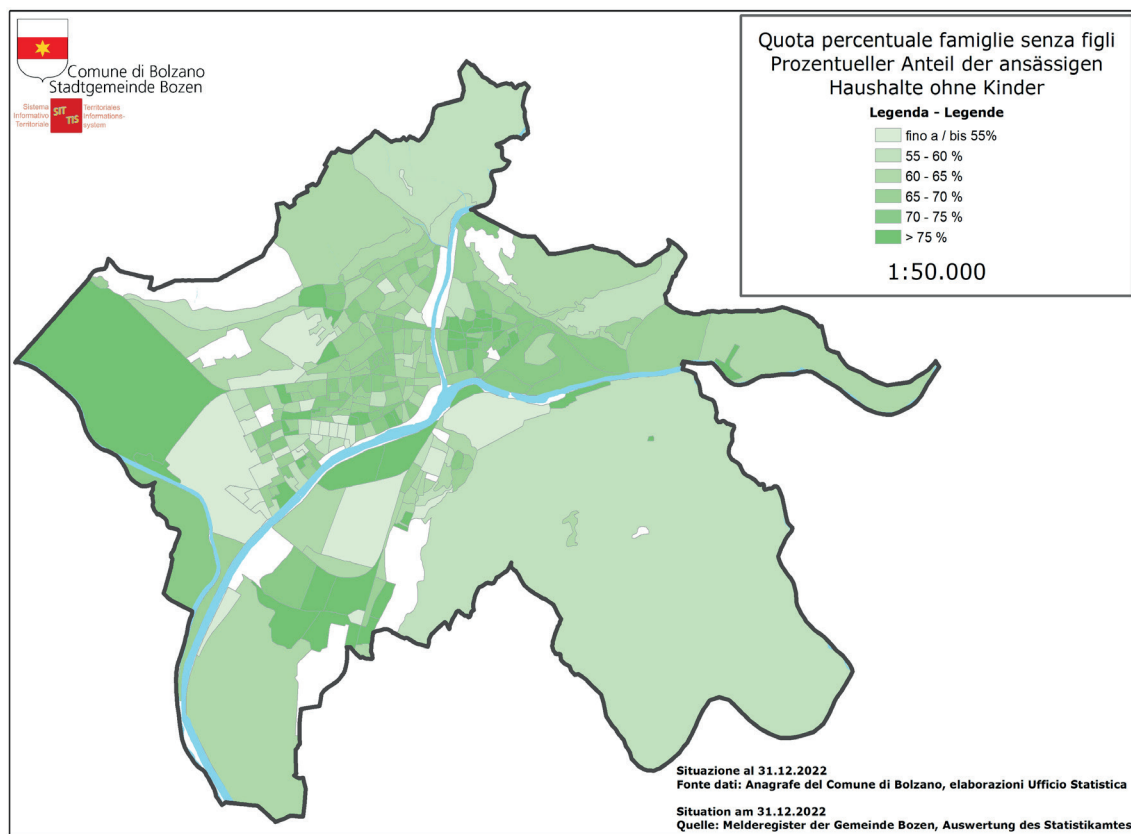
Comune di Bolzano
Stadtgemeinde Bozen

Sistema Informativo Territoriale SIT TIS Territoriales Informations-system

Quota percentuale famiglie senza figli
Prozentueller Anteil der ansässigen Haushalte ohne Kinder

Legenda - Legende

fino a / bis 55%
55 - 60 %
60 - 65 %
65 - 70 %
70 - 75 %
> 75 %

1:50.000

Situazione al 31.12.2022
Fonte dati: Anagrafe del Comune di Bolzano, elaborazioni Ufficio Statistica

Situation am 31.12.2022
Quelle: Melderegister der Gemeinde Bozen, Auswertung des Statistikamtes